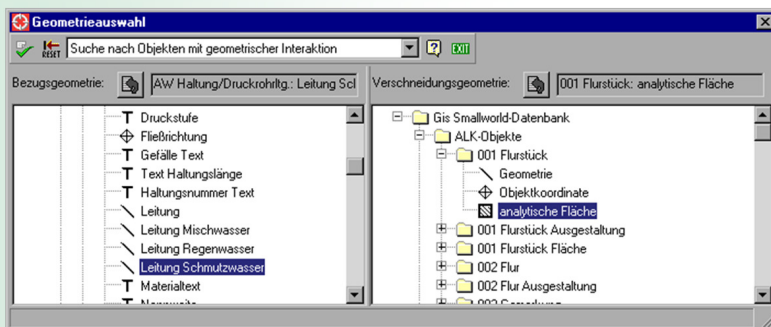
Geometrieauswahl

RESET Suche nach Objekten mit geometrischer Interaktion ? EXIT

Bezugsgeometrie: AW Haltung/Druckrohrltg.: Leitung Scl

Druckstufe
Fließrichtung
Gefälle Text
Text Haltungslänge
Haltungsnummer Text
Leitung
Leitung Mischwasser
Leitung Regenwasser
Leitung Schmutzwasser
Materialtext
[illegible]

Verschneidungsgeometrie: 001 Flurstück: analytische Fläche

Gis Smallworld-Datenbank
ALK-Objekte
001 Flurstück
Geometrie
Objektkoordinate
analytische Fläche
001 Flurstück Ausgestaltung
001 Flurstück Fläche
002 Flur
002 Flur Ausgestaltung
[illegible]